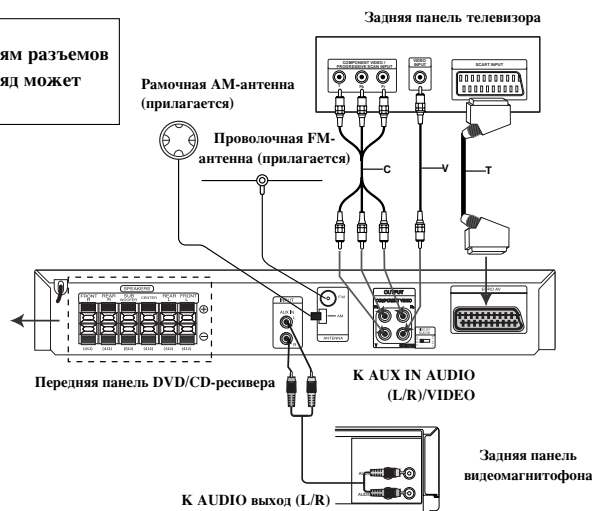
ям разъемов
яд может

Задняя панель телевизора

COMPONENT VIDEO / PROGRESSIVE SCAN INPUT

VIDEO INPUT

SCART INPUT

Рамочная АМ-антенна (прилагается)

Проволочная FM-антенна (прилагается)

C

V

T

SPEAKERS

FRONT

REAR

SUB WOOFER

CENTER

REAR

FRONT

FM

AM

ANTENNA

AUX IN

OUTPUT

EURO AV

Передняя панель DVD/CD-ресивера

K AUX IN AUDIO (L/R)/VIDEO

Задняя панель видеомагнитофона

K AUDIO выход (L/R)